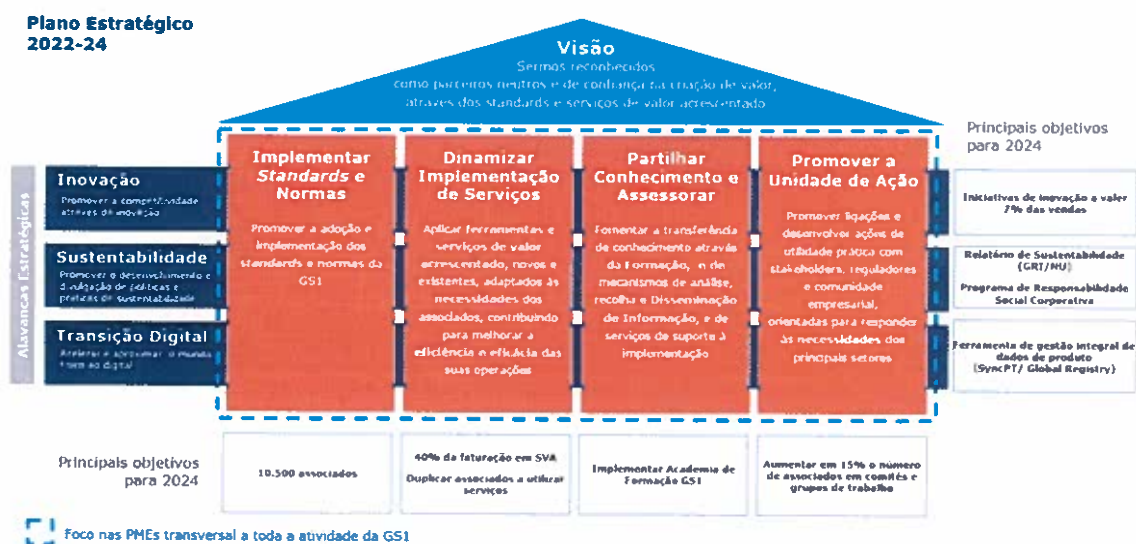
Plano Estratégico
2022-24

Visão
Sermos reconhecidos como parceiros neutros e de confiança na criação de valor, através dos standards e serviços de valor acrescentado

Principais objetivos para 2024

Alavancas Estratégicas

Inovação
Promover a competitividade através da inovação

Sustentabilidade
Promover o desenvolvimento e divulgação de políticas e práticas de sustentabilidade

Transição Digital
Acelerar e aproximar o mundo físico ao digital

Implementar *Standards* e Normas
Promover a adoção e implementação dos standards e normas da GS1

Dinamizar Implementação de Serviços
Aplicar ferramentas e serviços de valor acrescentado, novos e existentes, adaptados às necessidades dos associados, contribuindo para melhorar a eficiência e eficácia das suas operações

Partilhar Conhecimento e Assessorar
Fomentar a transferência de conhecimento através da Formação, e de mecanismos de análise, recolha e Disseminação de Informação, e de serviços de suporte à implementação

Promover a Unidade de Ação
Promover ligações e desenvolver ações de utilidade prática com stakeholders, reguladores e comunidade empresarial, orientadas para responder às necessidades dos principais setores

Iniciativas de inovação a valer 7% das vendas

Relatório de Sustentabilidade (GRI/NU)

Programa de Responsabilidade Social Corporativa

Ferramenta de gestão integral de dados de produto (SyncPT/ Global Registry)

Principais objetivos para 2024

10.500 associados

40% da faturação em SVA

Duplicar associados a utilizar serviços

Implementar Academia de Formação GS1

Aumentar em 15% o número de associados em comités e grupos de trabalho

Foco nas PMEs transversal a toda a atividade da GS1